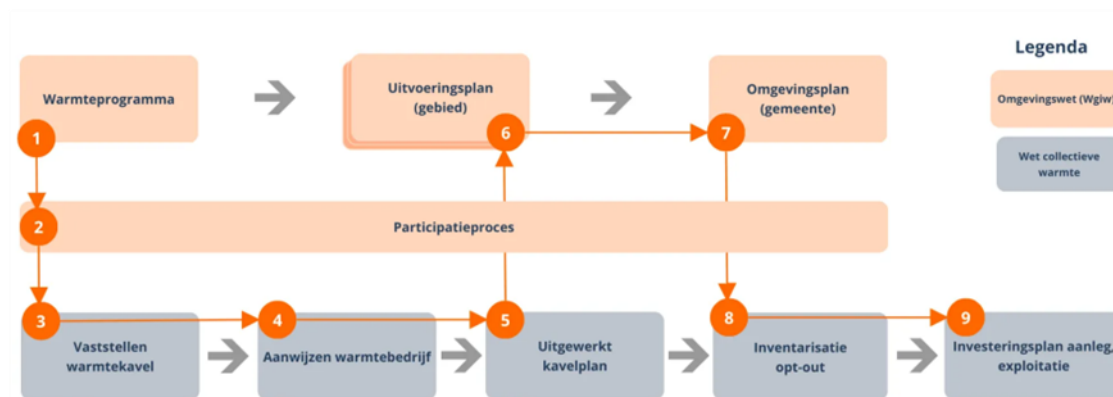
Legenda

Omgevingswet (Wgiw)

Wet collectieve warmte

Warmteprogramma

Uitvoeringsplan (gebied)

Omgevingsplan (gemeente)

1

6

7

2

Participatieproces

3

4

5

8

9

Vaststellen warmtekavel

Aanwijzen warmtebedrijf

Uitgewerkt kavelplan

Inventarisatie opt-out

Investeringsplan aanleg, exploitatie